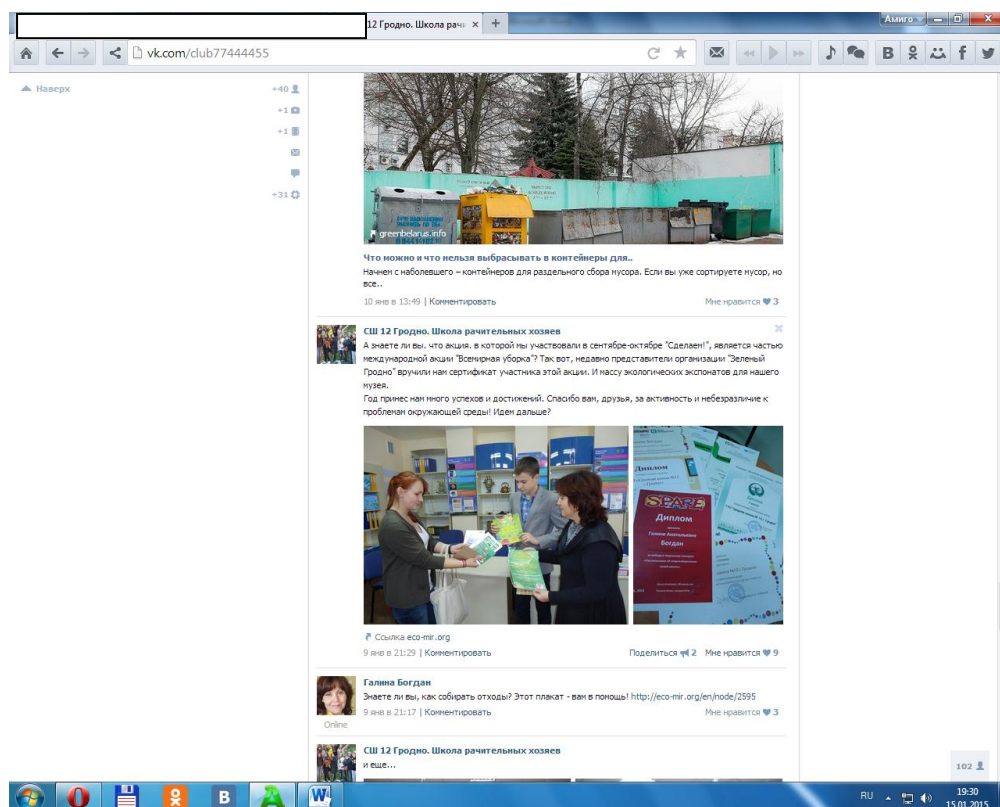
12 Гродно. Школа рачи ×

Амиго

vk.com/club77444455

Наверх

+40
+1
+1
+31

greenbelarus.info

Что можно и что нельзя выбрасывать в контейнеры для..
Начнем с наболевшего – контейнеров для раздельного сбора мусора. Если вы уже сортируете мусор, но все..

10 янв в 13:49 | Комментировать

Мне нравится 3

СШ 12 Гродно. Школа рачительных хозяев
А знаете ли вы, что акция, в которой мы участвовали в сентябре-октябре "Сделаем!", является частью международной акции "Всемирная уборка"? Так вот, недавно представители организации "Зеленый Гродно" вручили нам сертификат участника этой акции. И массу экологических экспонатов для нашего музея.
Год принес нам много успехов и достижений. Спасибо вам, друзья, за активность и небезразличие к проблемам окружающей среды! Идем дальше?

Диплом
SPARE
Диплом
Галина Анатольевна Богдан

Ссылка eco-mir.org
9 янв в 21:29 | Комментировать

Поделиться 2 Мне нравится 9

Галина Богдан
Знаете ли вы, как собирать отходы? Этот плакат - вам в помощь! http://eco-mir.org/en/node/2595
9 янв в 21:17 | Комментировать

Мне нравится 3

Online

СШ 12 Гродно. Школа рачительных хозяев
и еще...

102

RU 19:30 15.01.2015